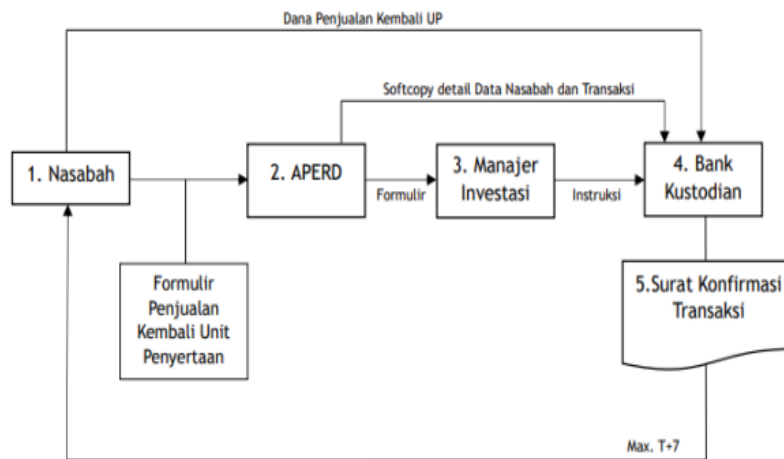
Dana Penjualan Kembali UP

Softcopy detail Data Nasabah dan Transaksi

1. Nasabah

2. APERD

Formulir

3. Manajer Investasi

Instruksi

4. Bank Kustodian

Formulir Penjualan Kembali Unit Penyertaan

5.Surat Konfirmasi Transaksi

Max. T+7